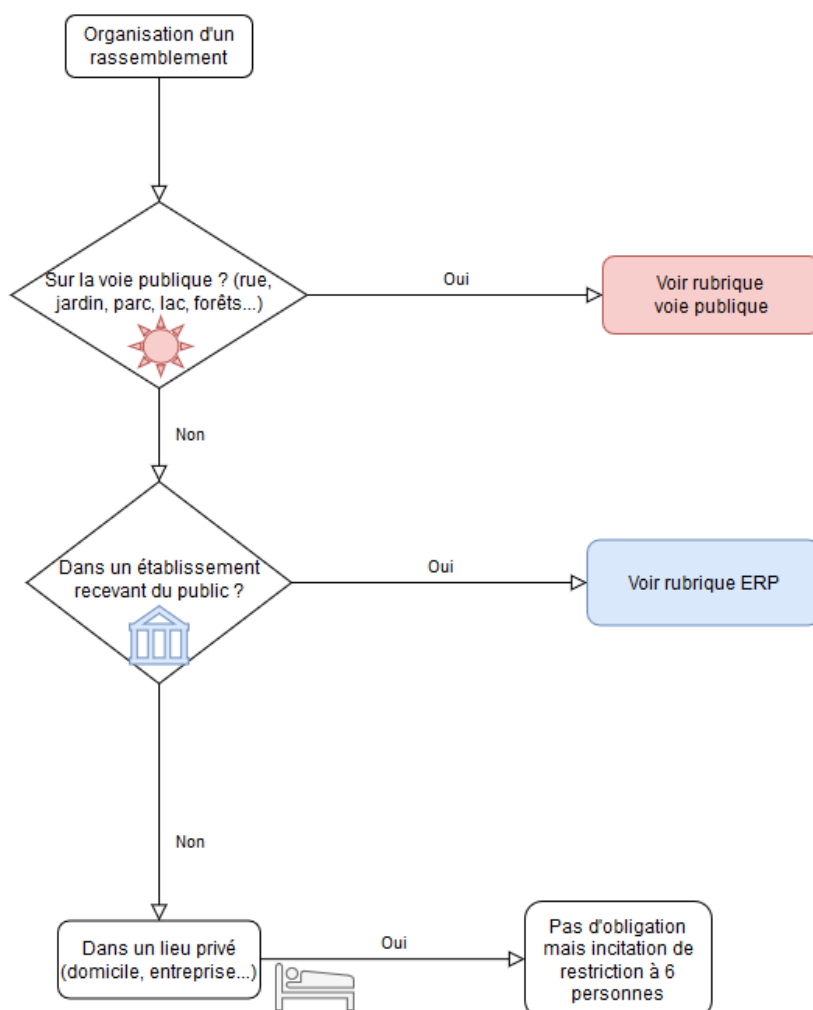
Organisation d'un rassemblement

Sur la voie publique ? (rue, jardin, parc, lac, forêts...)

Oui

Voir rubrique voie publique

Non

Dans un établissement recevant du public ?

Oui

Voir rubrique ERP

Non

Dans un lieu privé (domicile, entreprise...)

Oui

Pas d'obligation mais incitation de restriction à 6 personnes